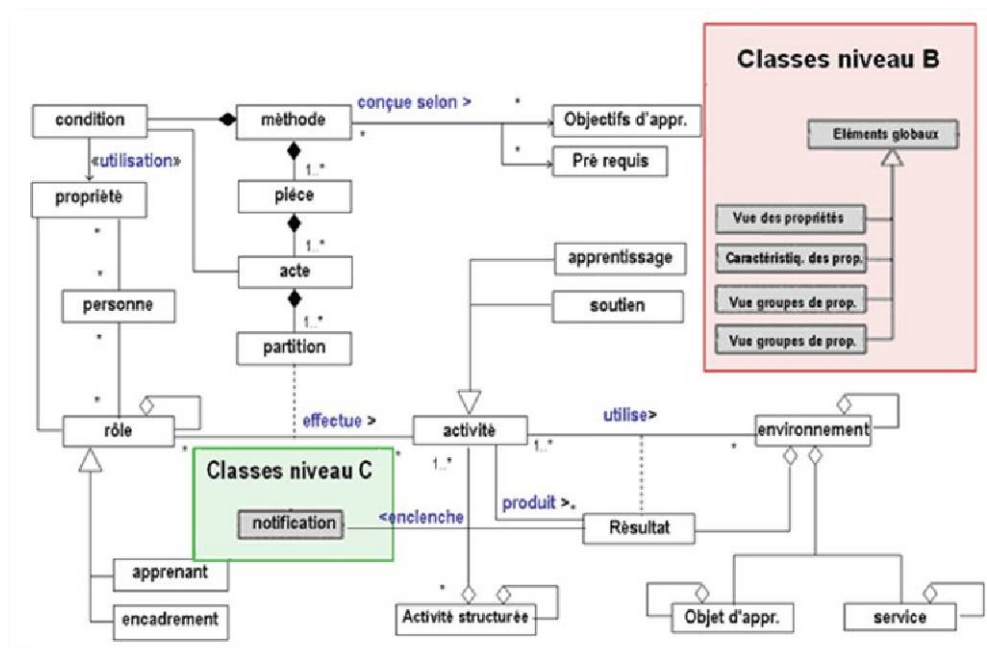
Classes niveau B

condition
méthode
conçue selon >
Objectifs d'appr.
Pré requis
Eléments globaux
«utilisation»
propriété
pièce
1..*
1..*
acte
Vue des propriétés
Caractéristiq. des prop.
Vue groupes de prop.
Vue groupes de prop.
apprentissage
soutien
personne
partition
1..*
rôle
effectue >
activité
utilise>
environnement
Classes niveau C
1..*
1..*
notification
<enclenche
produit >
Résultat
apprenant
encadrement
Activité structurée
Objet d'appr.
service